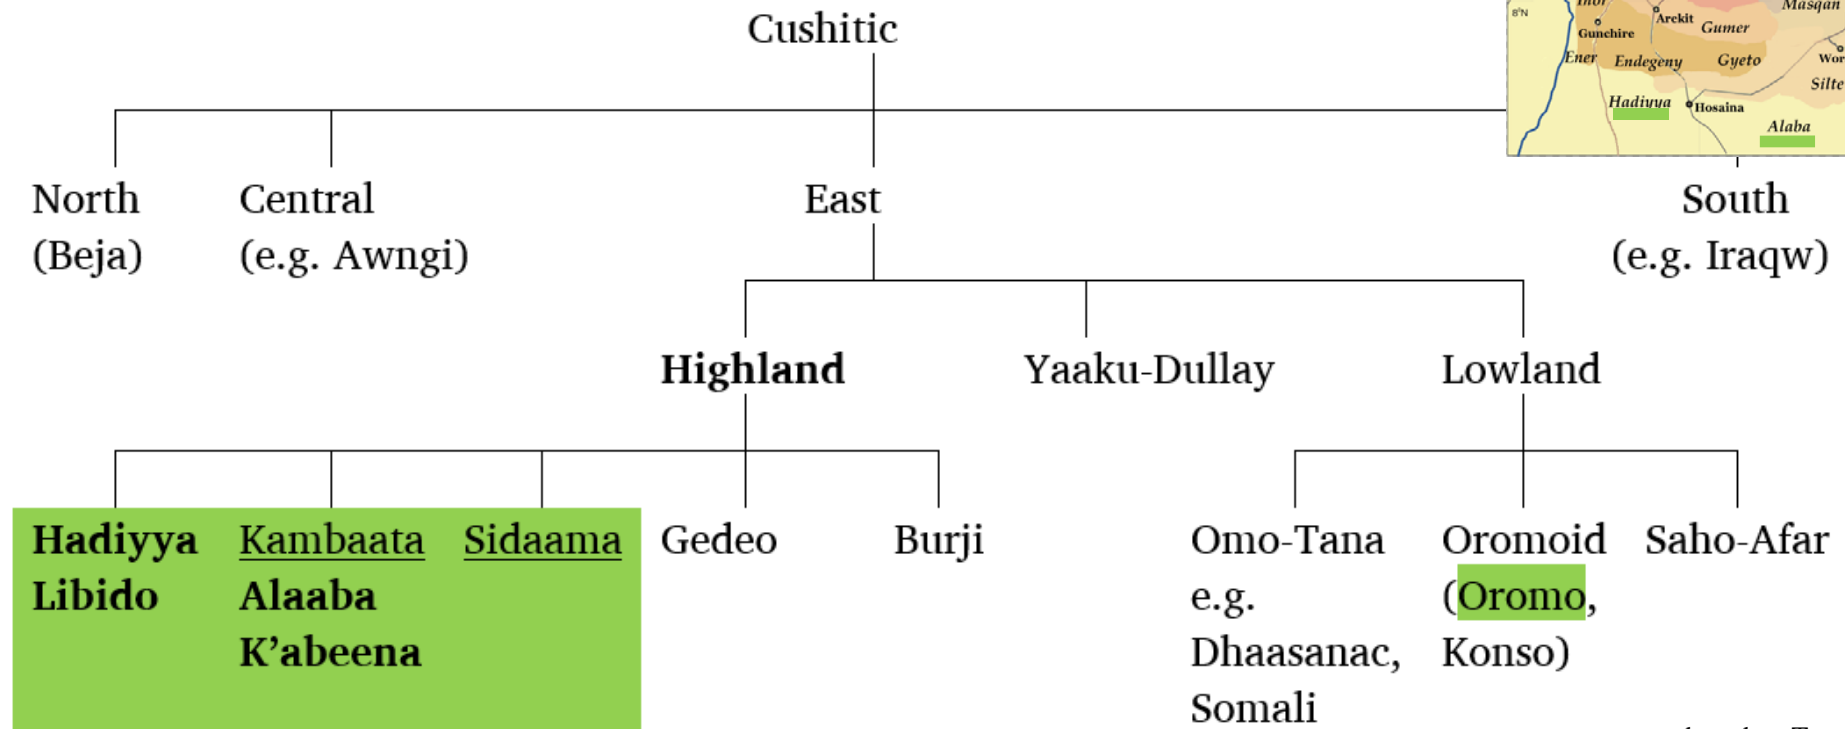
Cushitic

North (Beja)

Central (e.g. Awngi)

East

South (e.g. Iraqw)

Highland

Yaaku-Dullay

Lowland

Hadiyya
Libido

Kambaata
Alaaba
K'abeena

Sidaama

Gedeo

Burji

Omo-Tana e.g. Dhaasanac, Somali

Oromoid (Oromo, Konso)

Saho-Afar

8°N
Inor
Arekit
Gumer
Masqan
Gunchire
Ener
Endegeny
Gyeto
Wor
Silte
Hadiyya
Hosaina
Alaba